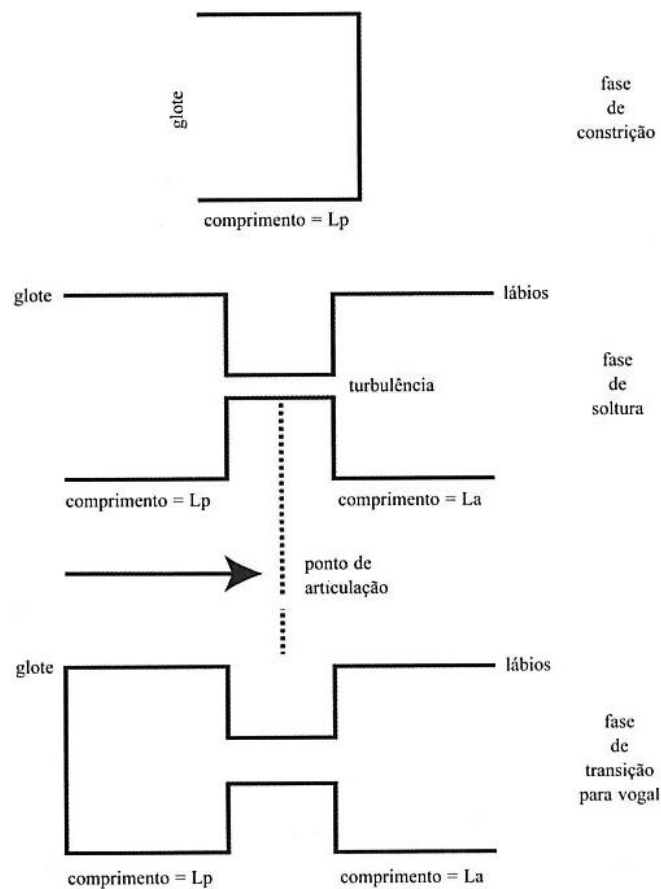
glote

fase de constrição

comprimento = Lp

glote

lábios

fase de soltura

turbulência

comprimento = Lp

comprimento = La

ponto de articulação

glote

lábios

fase de transição para vogal

comprimento = Lp

comprimento = La